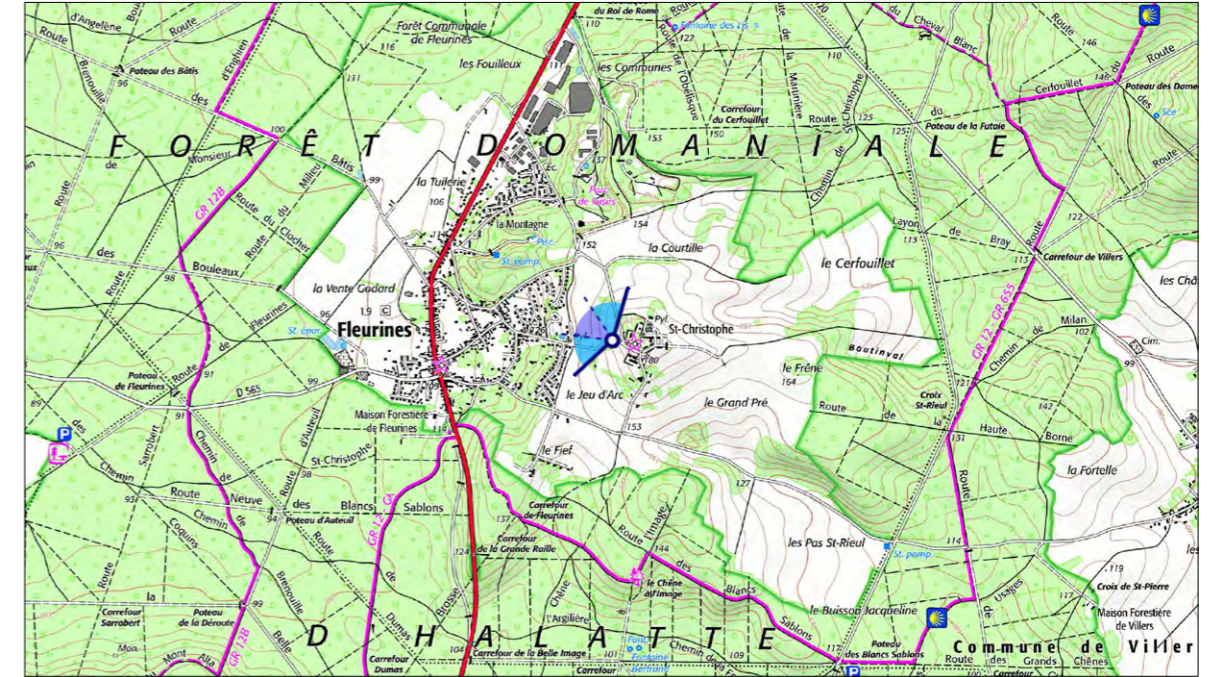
FORÊT DOMANIALE

D'HALATTE

Fleurines

d'Angelène
Route
Poteau des Bâtis
96
Forêt Communale de Fleurines
116
les Fouilleux
du Roi de Rome
Fontaine des Lis
122
les Communes
de l'Obélisque
110
Carrefour du Cerfouillet
Route
du Cheval Blanc
Route
146
Cerfouillet
148
Poteau des Dames
des
Sce
Poteau de la Futaie
du
125
Route
de St-Christophe
Chemin de St-Christophe
153
137
100
Monsieur
Bâtis
99
la Tuilerie
106
Parc de loisirs
154
du Milieu
Route du Clocher
GR 12B
la Montagne
Pisc.
152
la Courtille
Layon
113
de Bray
113
Carrefour de Villers
122
St. pomp.
96
des
98
Bouleaux
Route
la Vente Godard
1.9
le Cerfouillet
les Châ
Fleurines
St. épur.
Pyl.
St-Christophe
180
Boutinval
Milan
102
Cim.
99
GR 12 - GR 655
Chemin de
Poteau de Fleurines
91
D 565
Route de
le Frêne
164
le Jeu d'Arc
le Grand Pré
Route
Croix St-Rieul
121
142
89
Maison Forestière de Fleurines
114
d'Auteuil
153
Haute
Borne
131
P
des
91
Sarrobert
Chemin
St-Christophe
98
le Fief
la Fortelle
Route
Chemin
Route de
Neuve
des Blancs
Sablons
Carrefour de Fleurines
127
Poteau d'Auteuil
94
Carrefour de la Grande Raille
137
Route
Coquins
GR 12 - GR
Route de l'Image
144
les Pas St-Rieul
St. pomp.
114
124
Route
des
Chêne
le Chêne à l'Image
Blancs
119
Croix de St-Pierre
Route
Carrefour Sarrobert
Poteau de la Déroute
99
Brenouille
Brosse
Dumas
l'Argilière
Sablons
le Buisson Jacqueline
Maison Forestière de Villers
117
GR 12B
Mont Alta
Belle
Carrefour Dumas
104
Carrefour de la Belle Image
101
Fontaine Bertrand
Chemin de
109
Poteau des Blancs Sablons
117
P
Route des Grands Chênes
Commune de Viller